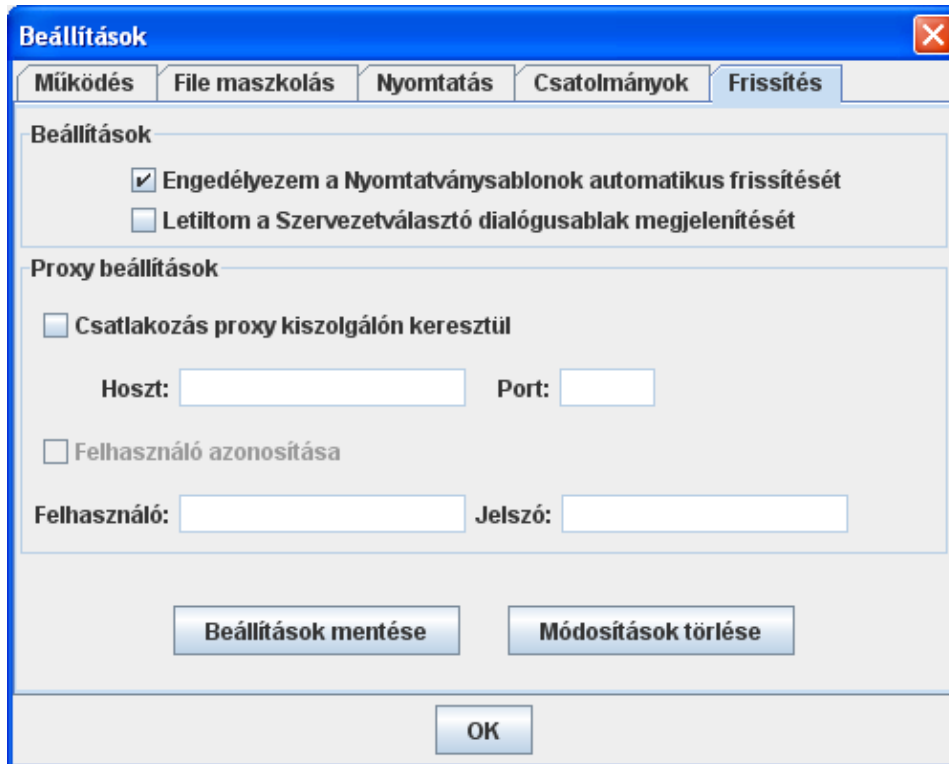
Beállítások

Működés | File maszkolás | Nyomtatás | Csatolmányok | Frissítés

Beállítások

☑ Engedélyezem a Nyomtatványsablonok automatikus frissítését

☐ Letiltom a Szervezetválasztó dialógusablak megjelenítését

Proxy beállítások

☐ Csatlakozás proxy kiszolgálón keresztül

Hoszt:

Port:

☐ Felhasználó azonosítása

Felhasználó:

Jelszó:

Beállítások mentése

Módosítások törlése

OK